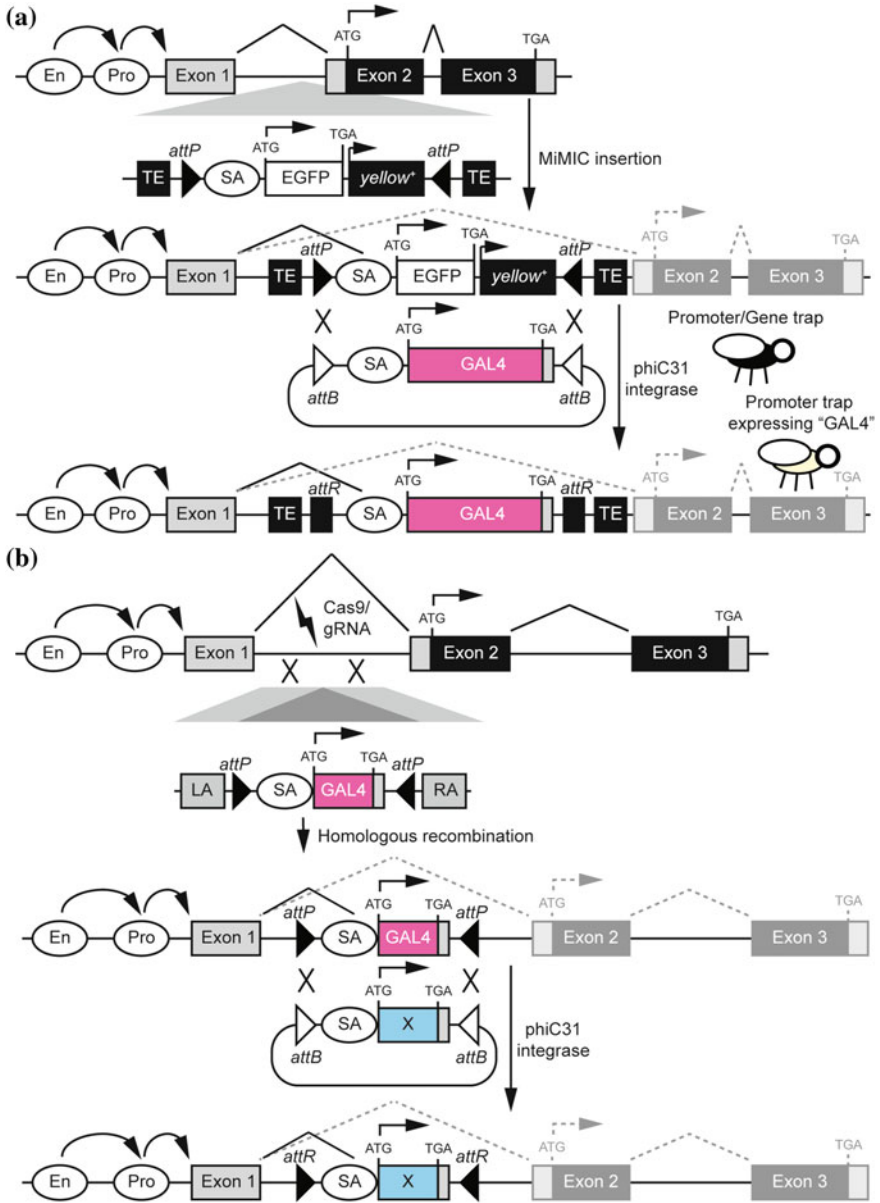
(a)

En Pro Exon 1 ATG Exon 2 Exon 3 TGA

TE attP SA ATG EGFP TGA yellow+ attP TE

MiMIC insertion

En Pro Exon 1 TE attP SA ATG EGFP TGA yellow+ attP TE ATG Exon 2 Exon 3 TGA

X X
SA ATG GAL4 TGA
attB attB

phiC31 integrase

Promoter/Gene trap

Promoter trap expressing "GAL4"

En Pro Exon 1 TE attR SA ATG GAL4 TGA attR TE ATG Exon 2 Exon 3 TGA

(b)

Cas9/ gRNA

En Pro Exon 1 X X ATG Exon 2 Exon 3 TGA

LA attP SA ATG GAL4 TGA attP RA

Homologous recombination

En Pro Exon 1 attP SA ATG GAL4 TGA attP ATG Exon 2 Exon 3 TGA

X X
SA ATG X TGA
attB attB

phiC31 integrase

En Pro Exon 1 attR SA ATG X TGA attR ATG Exon 2 Exon 3 TGA